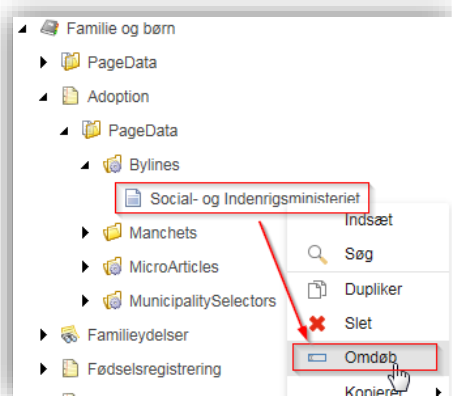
Familie og børn
PageData
Adoption
PageData
Bylines
Social- og Indenrigsministeriet
Manchets
MicroArticles
MunicipalitySelectors
Familieydelser
Fødselsregistrering
Indsæt
Søg
Dupliker
Slet
Omdøb
Kopierer